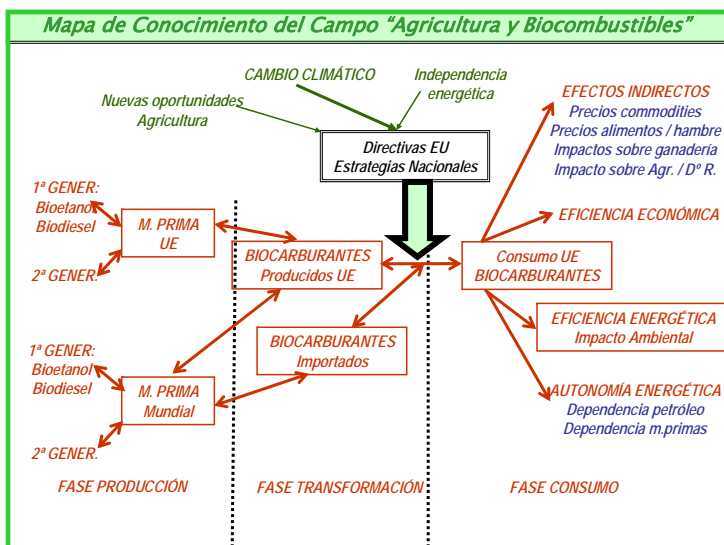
Mapa de Conocimiento del Campo “Agricultura y Biocombustibles”

CAMBIO CLIMÁTICO

Independencia energética

Nuevas oportunidades Agricultura

Directivas EU
Estrategias Nacionales

EFECTOS INDIRECTOS
Precios commodities
Precios alimentos / hambre
Impactos sobre ganadería
Impacto sobre Agr. / Dº R.

1ª GENER:
Bioetanol
Biodiesel

M. PRIMA UE

2ª GENER.

BIOCARBURANTES
Producidos UE

Consumo UE
BIOCARBURANTES

EFICIENCIA ECONÓMICA

BIOCARBURANTES
Importados

EFICIENCIA ENERGÉTICA
Impacto Ambiental

1ª GENER:
Bioetanol
Biodiesel

M. PRIMA
Mundial

2ª GENER.

AUTONOMÍA ENERGÉTICA
Dependencia petróleo
Dependencia m.primas

FASE PRODUCCIÓN

FASE TRANSFORMACIÓN

FASE CONSUMO